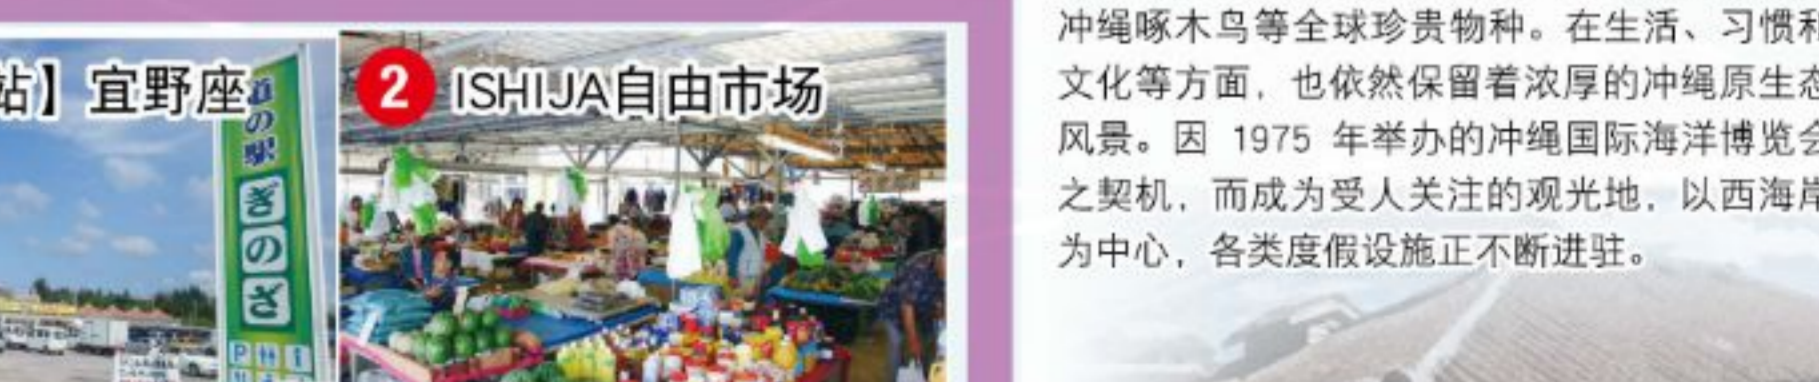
站】宜野座

道の駅 ぎのざ

2 ISHIJA自由市场

冲绳啄木鸟等全球珍贵物种。在生活、习惯和文化等方面，也依然保留着浓厚的冲绳原生态风景。因 1975 年举办的冲绳国际海洋博览会之契机，而成为受人关注的观光地，以西海岸为中心，各类度假设施正不断进驻。